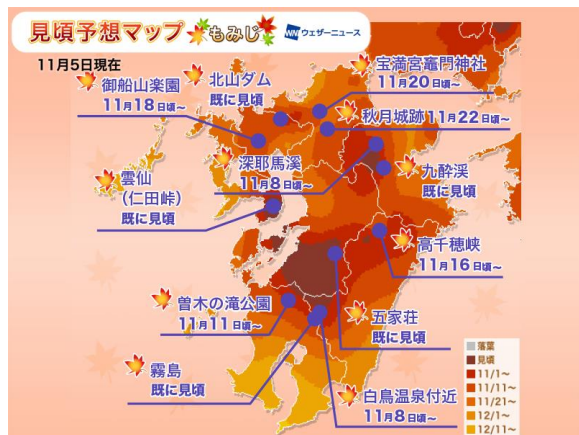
見頃予想マップ もみじ

WN ウェザーニュース

11月5日現在

御船山楽園
11月18日頃～

北山ダム
既に見頃

宝満宮竈門神社
11月20日頃～

秋月城跡 11月22日頃～

深耶馬渓
11月8日頃～

九酔渓
既に見頃

雲仙
（仁田峠）
既に見頃

高千穂峡
11月16日頃～

曽木の滝公園
11月11日頃～

五家荘
既に見頃

霧島
既に見頃

白鳥温泉付近
11月8日頃～

落葉
見頃
11/1～
11/11～
11/21～
12/1～
12/11～